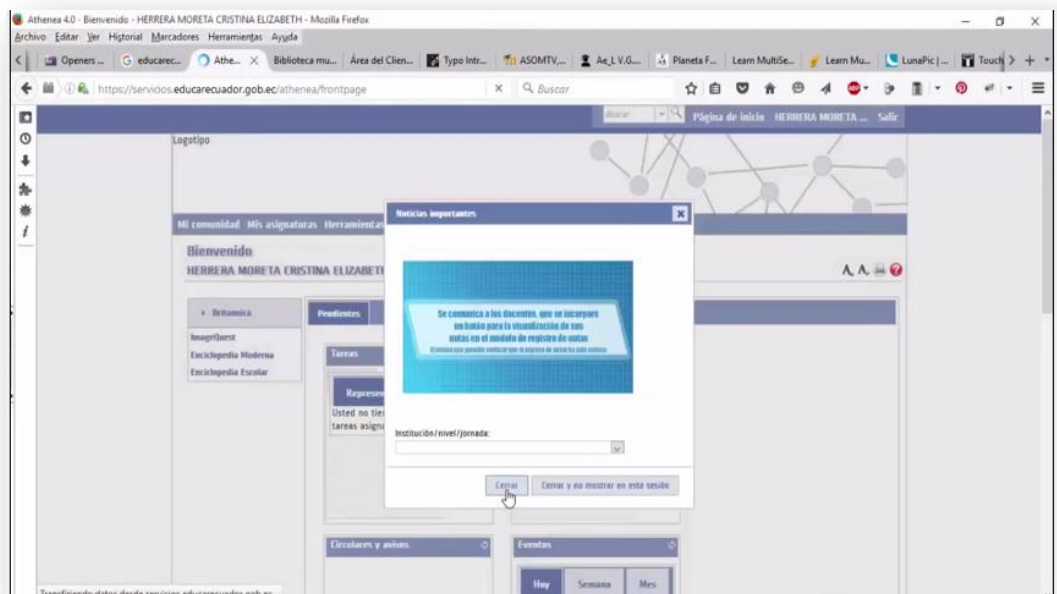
Athenea 4.0 - Bienvenido - HERRERA MORETA CRISTINA ELIZABETH - Mozilla Firefox

Archivo Editar Ver Historial Marcadores Herramientas Ayuda

Openers ... | educarec... | Athe... | Biblioteca mu... | Área del Clien... | Typo Intr... | ASOMTV,... | Ae_L.V.G.... | Planeta F... | Learn MultiSe... | Learn Mu... | LunaPic |... | Touch

https://servicios.educarecuador.gob.ec/athenea/frontpage

Buscar

Buscar | Página de inicio | HERRERA MORETA ... | Salir

Logotipo

Mi comunidad | Mis asignaturas | Herramientas

Bienvenido

HERRERA MORETA CRISTINA ELIZABETH

Britannica

ImageQuest

Enciclopedia Moderna

Enciclopedia Escolar

Pendientes

Tareas

Represe

Usted no tie tareas asigna

Circulares y avisos

Eventos

Hoy | Semana | Mes

Noticias importantes

Se comunica a los docentes, que se incorporo un botón para la visualización de sus notas en el módulo de registro de notas

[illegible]

Institución/nivel/jornada:

Cerrar | Cerrar y no mostrar en esta sesión

Transfiriendo datos desde servicios.educarecuador.gob.ec...